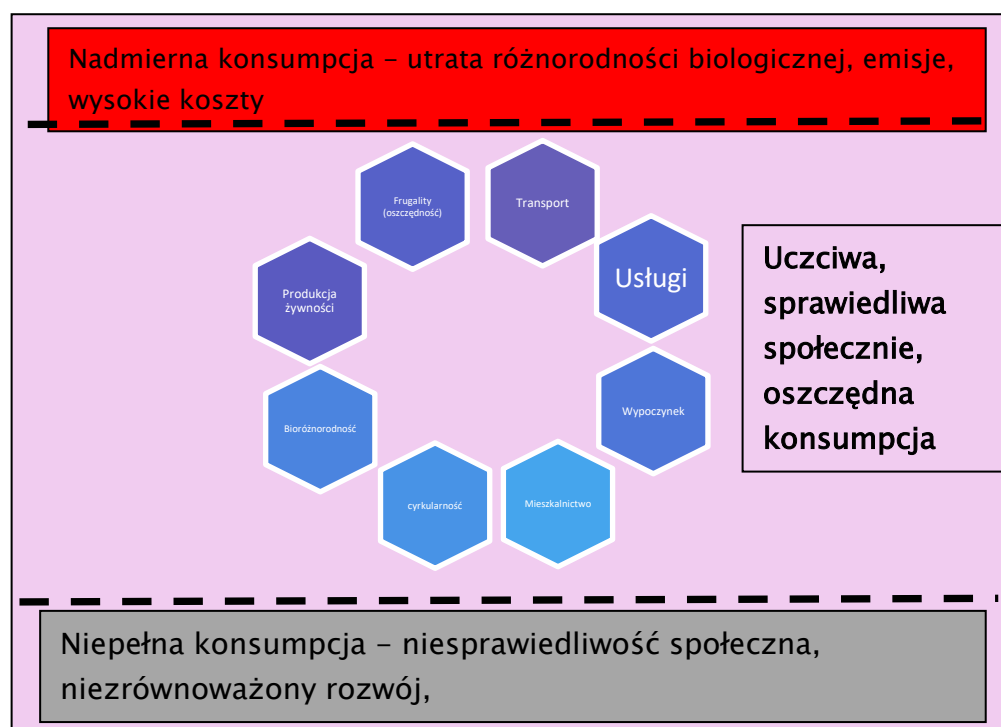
Nadmierna konsumpcja - utrata różnorodności biologicznej, emisje, wysokie koszty

Frugality (oszczędność)

Transport

Usługi

Produkcja żywności

Wypoczynek

Bioróżnorodność

cyrkularność

Mieszkalnictwo

Uczciwa, sprawiedliwa społecznie, oszczędna konsumpcja

Niepełna konsumpcja - niesprawiedliwość społeczna, niezrównoważony rozwój,